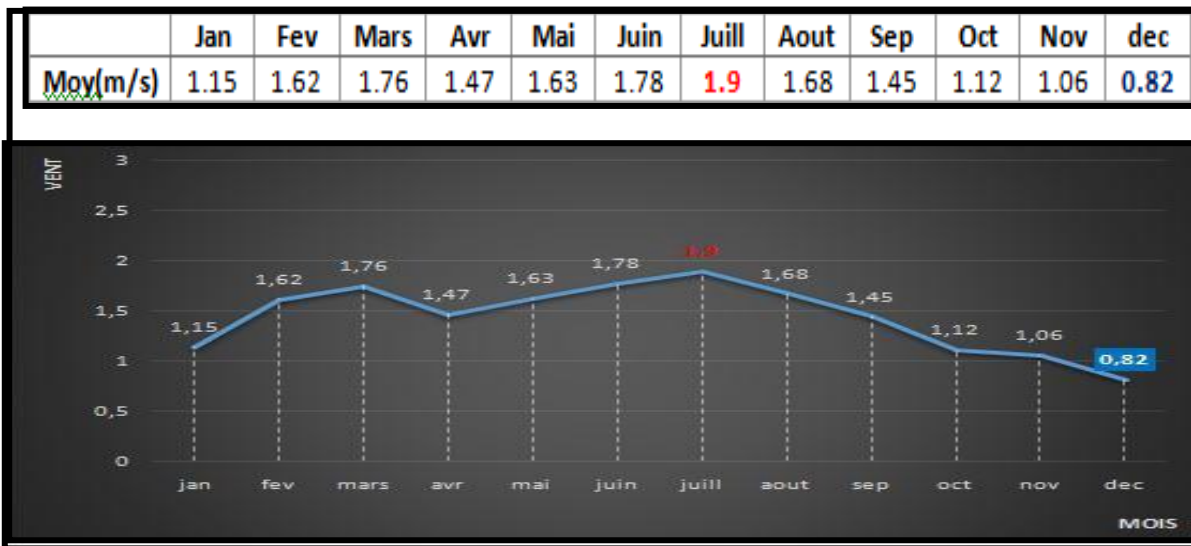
| | Jan | Fev | Mars | Avr | Mai | Juin | Juill | Aout | Sep | Oct | Nov | dec |
|---|---|---|---|---|---|---|---|---|---|---|---|---|
| Moy(m/s) | 1.15 | 1.62 | 1.76 | 1.47 | 1.63 | 1.78 | 1.9 | 1.68 | 1.45 | 1.12 | 1.06 | 0.82 |

VENT
3
2,5
2
1,5
1
0,5
0

1,15
1,62
1,76
1,47
1,63
1,78
1,9
1,68
1,45
1,12
1,06
0,82

jan fev mars avr mai juin juill aout sep oct nov dec

MOIS